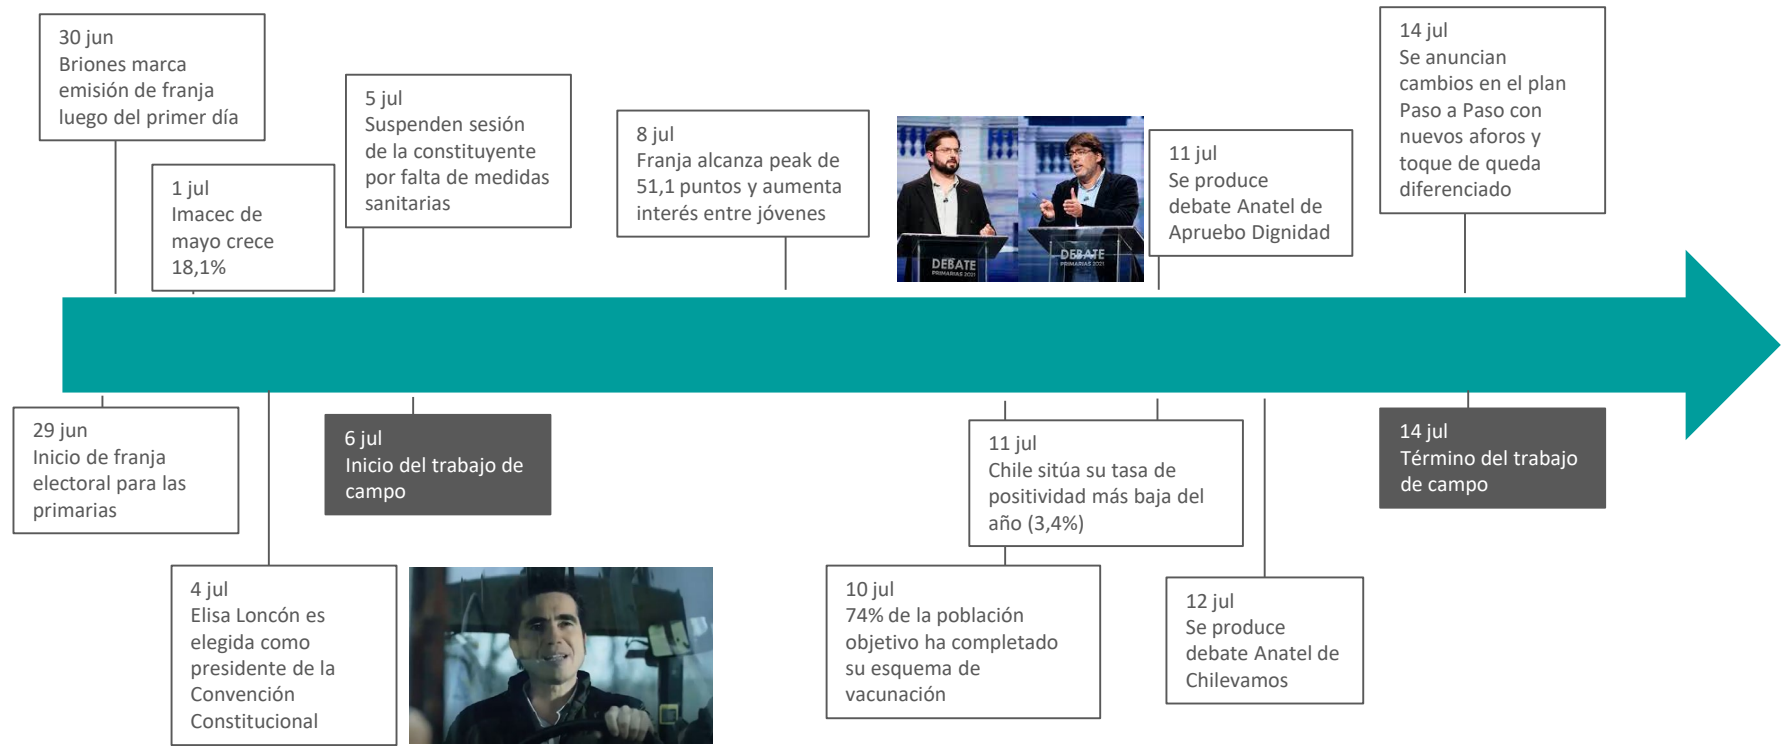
30 jun
Briones marca emisión de franja luego del primer día

1 jul
Imacec de mayo crece 18,1%

5 jul
Suspenden sesión de la constituyente por falta de medidas sanitarias

8 jul
Franja alcanza peak de 51,1 puntos y aumenta interés entre jóvenes

DEBATE
PRIMARIAS 2021

DEBATE
PRIMARIAS 2021

11 jul
Se produce debate Anatel de Apruebo Dignidad

14 jul
Se anuncian cambios en el plan Paso a Paso con nuevos aforos y toque de queda diferenciado

29 jun
Inicio de franja electoral para las primarias

6 jul
Inicio del trabajo de campo

11 jul
Chile sitúa su tasa de positividad más baja del año (3,4%)

14 jul
Término del trabajo de campo

4 jul
Elisa Loncón es elegida como presidente de la Convención Constitucional

10 jul
74% de la población objetivo ha completado su esquema de vacunación

12 jul
Se produce debate Anatel de Chilevamos